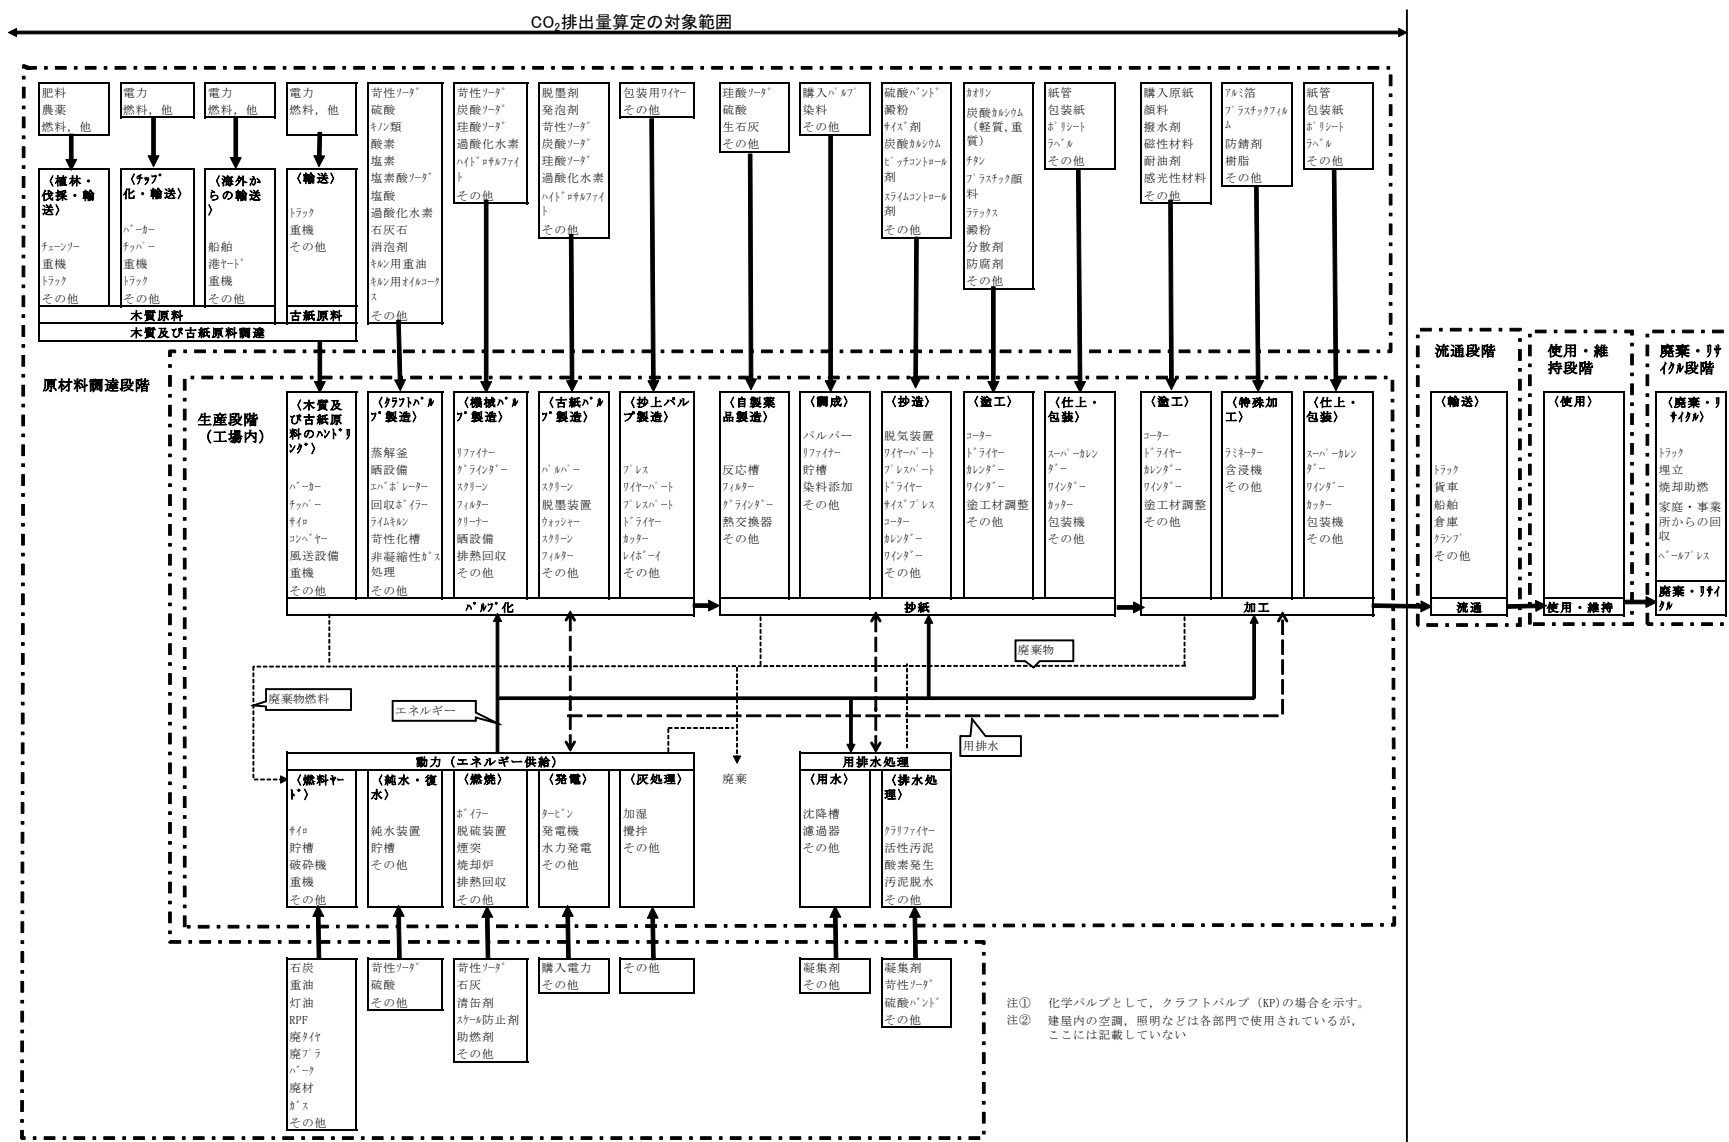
$CO_2$排出量算定の対象範囲

肥料
農薬
燃料，他

電力
燃料，他

電力
燃料，他

電力
燃料，他

苛性ソーダ
硫酸
キノン類
酸素
塩素
塩素酸ソーダ
塩酸
過酸化水素
石灰石
消泡剤
キルン用重油
キルン用オイルコークス
その他

苛性ソーダ
炭酸ソーダ
珪酸ソーダ
過酸化水素
ハイドロサルファイト
その他

脱墨剤
発泡剤
苛性ソーダ
炭酸ソーダ
珪酸ソーダ
過酸化水素
ハイドロサルファイト
その他

包装用ワイヤー
その他

珪酸ソーダ
硫酸
生石灰
その他

購入パルプ
染料
その他

硫酸バンド
澱粉
サイズ剤
炭酸カルシウム
ピッチコントロール剤
スライムコントロール剤
その他

カオリン
炭酸カルシウム（軽質，重質）
チタン
プラスチック顔料
ラテックス
澱粉
分散剤
防腐剤
その他

紙管
包装紙
ポリシート
ラベル
その他

購入原紙
顔料
撥水剤
磁性材料
耐油剤
感光性材料
その他

アルミ箔
プラスチックフィルム
防錆剤
樹脂
その他

紙管
包装紙
ポリシート
ラベル
その他

〈植林・伐採・輸送〉
チェーンソー
重機
トラック
その他

〈チップ化・輸送〉
バーカー
チッパー
重機
トラック
その他

〈海外からの輸送〉
船舶
港ヤード
重機
その他

〈輸送〉
トラック
重機
その他

木質原料
古紙原料
木質及び古紙原料調達

原材料調達段階

生産段階（工場内）

〈木質及び古紙原料のハンドリング〉
バーカー
チッパー
サイロ
コンベヤー
風送設備
重機
その他

〈クラフトパルプ製造〉
蒸解釜
晒設備
エバポレーター
回収ボイラー
ライムキルン
苛性化槽
非凝縮性ガス処理
その他

〈機械パルプ製造〉
リファイナー
グラインダー
スクリーン
フィルター
クリーナー
晒設備
排熱回収
その他

〈古紙パルプ製造〉
パルパー
スクリーン
脱墨装置
ウォッシャー
スクリーン
フィルター
その他

〈抄上パルプ製造〉
プレス
ワイヤーパート
プレスパート
ドライヤー
カッター
レイボーイ
その他

〈自製薬品製造〉
反応槽
フィルター
グラインダー
熱交換器
その他

〈調成〉
パルパー
リファイナー
貯槽
染料添加
その他

〈抄造〉
脱気装置
ワイヤーパート
プレスパート
ドライヤー
サイズプレス
コーター
カレンダー
ワインダー
その他

〈塗工〉
コーター
ドライヤー
カレンダー
ワインダー
塗工材調整
その他

〈仕上・包装〉
スーパーカレンダー
ワインダー
カッター
包装機
その他

〈塗工〉
コーター
ドライヤー
カレンダー
ワインダー
塗工材調整
その他

〈特殊加工〉
ラミネーター
含浸機
その他

〈仕上・包装〉
スーパーカレンダー
ワインダー
カッター
包装機
その他

パルプ化
抄紙
加工

廃棄物
廃棄物燃料
エネルギー
用排水
廃棄

動力（エネルギー供給）
〈燃料ヤード〉
サイロ
貯槽
破砕機
重機
その他

〈純水・復水〉
純水装置
貯槽
その他

〈燃焼〉
ボイラー
脱硫装置
煙突
焼却炉
排熱回収
その他

〈発電〉
タービン
発電機
水力発電
その他

〈灰処理〉
加湿
攪拌
その他

用排水処理
〈用水〉
沈降槽
濾過器
その他

〈排水処理〉
クラリファイヤー
活性汚泥
酸素発生
汚泥脱水
その他

石炭
重油
灯油
RPF
廃タイヤ
廃プラ
バーク
廃材
ガス
その他

苛性ソーダ
硫酸
その他

苛性ソーダ
石灰
清缶剤
スケール防止剤
助燃剤
その他

購入電力
その他

その他

凝集剤
その他

凝集剤
苛性ソーダ
硫酸バンド
その他

流通段階
〈輸送〉
トラック
貨車
船舶
倉庫
クランプ
その他
流通

使用・維持段階
〈使用〉
使用・維持

廃棄・リサイクル段階
〈廃棄・リサイクル〉
トラック
埋立
焼却助燃
家庭・事業所からの回収
ベールプレス
廃棄・リサイクル

注①　化学パルプとして，クラフトパルプ（KP)の場合を示す。
注②　建屋内の空調，照明などは各部門で使用されているが，ここには記載していない